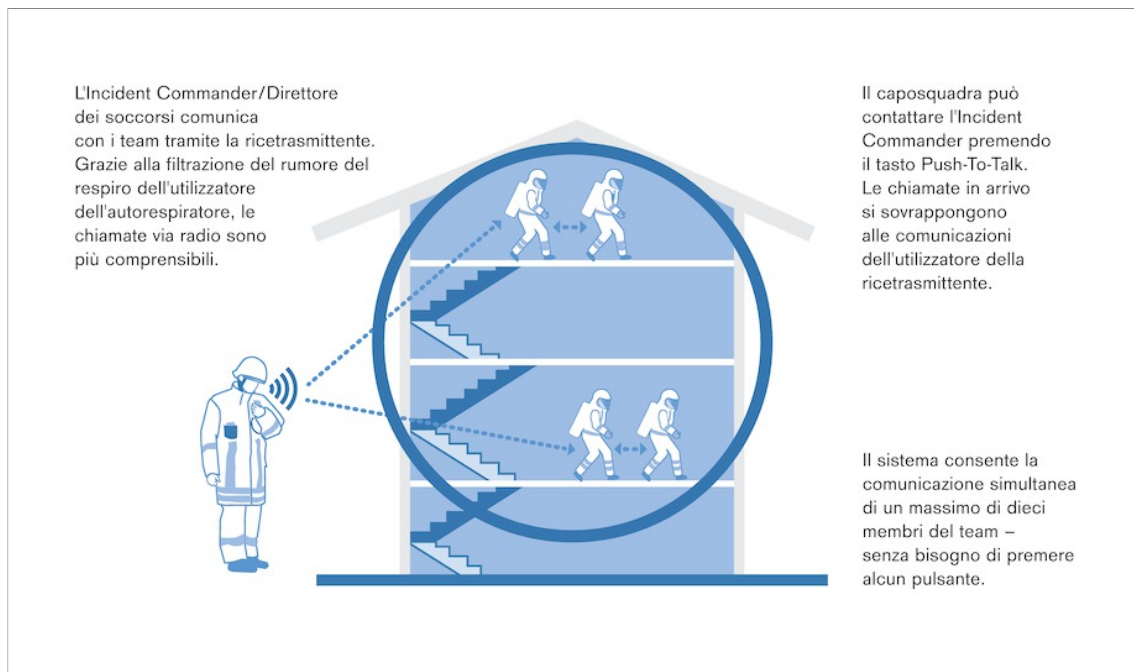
L'Incident Commander/Direttore dei soccorsi comunica con i team tramite la ricetrasmittente. Grazie alla filtrazione del rumore del respiro dell'utilizzatore dell'autorespiratore, le chiamate via radio sono più comprensibili.

Il caposquadra può contattare l'Incident Commander premendo il tasto Push-To-Talk. Le chiamate in arrivo si sovrappongono alle comunicazioni dell'utilizzatore della ricetrasmittente.

Il sistema consente la comunicazione simultanea di un massimo di dieci membri del team – senza bisogno di premere alcun pulsante.